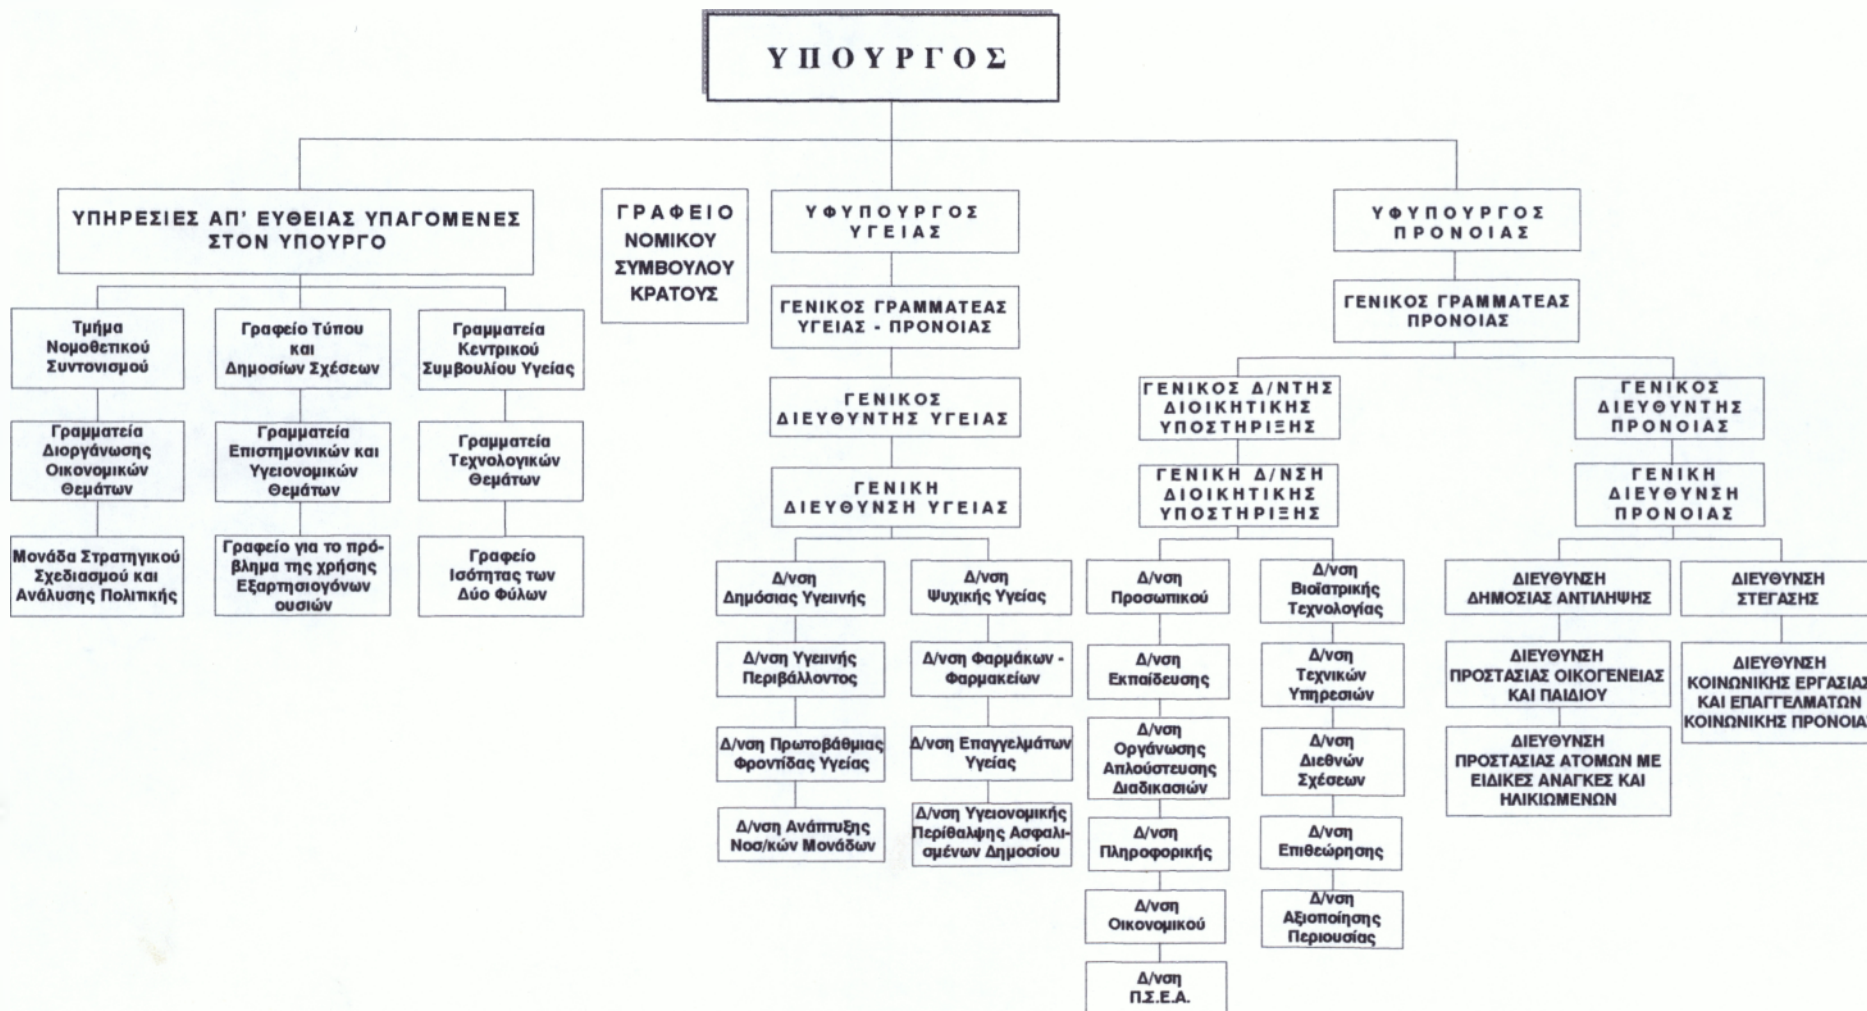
ΥΠΟΥΡΓΟΣ

ΥΠΗΡΕΣΙΕΣ ΑΠ' ΕΥΘΕΙΑΣ ΥΠΑΓΟΜΕΝΕΣ ΣΤΟΝ ΥΠΟΥΡΓΟ

Τμήμα Νομοθετικού Συντονισμού

Γραμματεία Διοργάνωσης Οικονομικών Θεμάτων

Μονάδα Στρατηγικού Σχεδιασμού και Ανάλυσης Πολιτικής

Γραφείο Τύπου και Δημοσίων Σχέσεων

Γραμματεία Επιστημονικών και Υγειονομικών Θεμάτων

Γραφείο για το πρόβλημα της χρήσης Εξαρτησιογόνων ουσιών

Γραμματεία Κεντρικού Συμβουλίου Υγείας

Γραμματεία Τεχνολογικών Θεμάτων

Γραφείο Ισότητας των Δύο Φύλων

ΓΡΑΦΕΙΟ ΝΟΜΙΚΟΥ ΣΥΜΒΟΥΛΟΥ ΚΡΑΤΟΥΣ

ΥΦΥΠΟΥΡΓΟΣ ΥΓΕΙΑΣ

ΓΕΝΙΚΟΣ ΓΡΑΜΜΑΤΕΑΣ ΥΓΕΙΑΣ - ΠΡΟΝΟΙΑΣ

ΓΕΝΙΚΟΣ ΔΙΕΥΘΥΝΤΗΣ ΥΓΕΙΑΣ

ΓΕΝΙΚΗ ΔΙΕΥΘΥΝΣΗ ΥΓΕΙΑΣ

Δ/νση Δημόσιας Υγεινής

Δ/νση Υγεινής Περιβάλλοντος

Δ/νση Πρωτοβάθμιας Φροντίδας Υγείας

Δ/νση Ανάπτυξης Νοσ/κών Μονάδων

Δ/νση Ψυχικής Υγείας

Δ/νση Φαρμάκων - Φαρμακείων

Δ/νση Επαγγελμάτων Υγείας

Δ/νση Υγειονομικής Περίθαλψης Ασφαλισμένων Δημοσίου

ΥΦΥΠΟΥΡΓΟΣ ΠΡΟΝΟΙΑΣ

ΓΕΝΙΚΟΣ ΓΡΑΜΜΑΤΕΑΣ ΠΡΟΝΟΙΑΣ

ΓΕΝΙΚΟΣ Δ/ΝΤΗΣ ΔΙΟΙΚΗΤΙΚΗΣ ΥΠΟΣΤΗΡΙΞΗΣ

ΓΕΝΙΚΗ Δ/ΝΣΗ ΔΙΟΙΚΗΤΙΚΗΣ ΥΠΟΣΤΗΡΙΞΗΣ

Δ/νση Προσωπικού

Δ/νση Εκπαίδευσης

Δ/νση Οργάνωσης Απλούστευσης Διαδικασιών

Δ/νση Πληροφορικής

Δ/νση Οικονομικού

Δ/νση Π.Σ.Ε.Α.

Δ/νση Βιοϊατρικής Τεχνολογίας

Δ/νση Τεχνικών Υπηρεσιών

Δ/νση Διεθνών Σχέσεων

Δ/νση Επιθεώρησης

Δ/νση Αξιοποίησης Περιουσίας

ΓΕΝΙΚΟΣ ΔΙΕΥΘΥΝΤΗΣ ΠΡΟΝΟΙΑΣ

ΓΕΝΙΚΗ ΔΙΕΥΘΥΝΣΗ ΠΡΟΝΟΙΑΣ

ΔΙΕΥΘΥΝΣΗ ΔΗΜΟΣΙΑΣ ΑΝΤΙΛΗΨΗΣ

ΔΙΕΥΘΥΝΣΗ ΠΡΟΣΤΑΣΙΑΣ ΟΙΚΟΓΕΝΕΙΑΣ ΚΑΙ ΠΑΙΔΙΟΥ

ΔΙΕΥΘΥΝΣΗ ΠΡΟΣΤΑΣΙΑΣ ΑΤΟΜΩΝ ΜΕ ΕΙΔΙΚΕΣ ΑΝΑΓΚΕΣ ΚΑΙ ΗΛΙΚΙΩΜΕΝΩΝ

ΔΙΕΥΘΥΝΣΗ ΣΤΕΓΑΣΗΣ

ΔΙΕΥΘΥΝΣΗ ΚΟΙΝΩΝΙΚΗΣ ΕΡΓΑΣΙΑΣ ΚΑΙ ΕΠΑΓΓΕΛΜΑΤΩΝ ΚΟΙΝΩΝΙΚΗΣ ΠΡΟΝΟΙΑ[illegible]